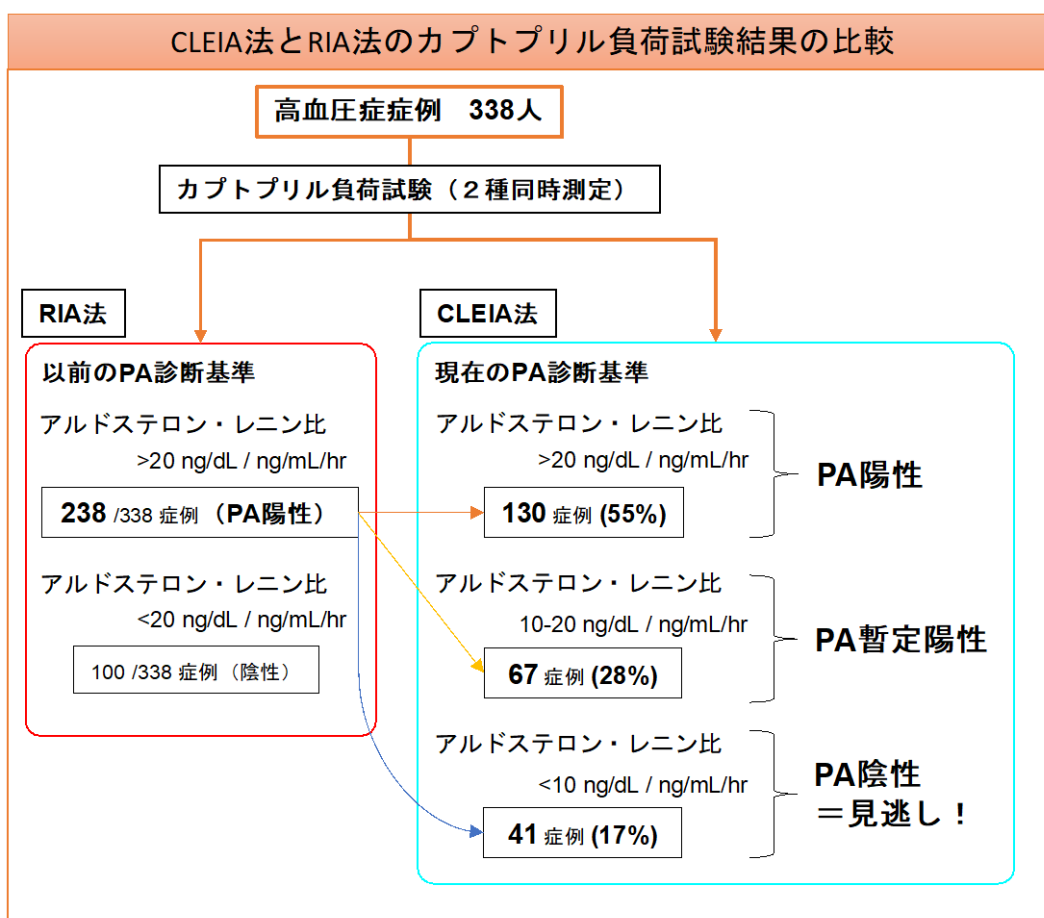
CLEIA法とRIA法のカプトプリル負荷試験結果の比較

高血圧症症例　338人

カプトプリル負荷試験（２種同時測定）

RIA法

以前のPA診断基準

アルドステロン・レニン比
>20 ng/dL / ng/mL/hr

238 /338 症例（PA陽性）

アルドステロン・レニン比
<20 ng/dL / ng/mL/hr

100 /338 症例（陰性）

CLEIA法

現在のPA診断基準

アルドステロン・レニン比
>20 ng/dL / ng/mL/hr

130 症例 (55%)

PA陽性

アルドステロン・レニン比
10-20 ng/dL / ng/mL/hr

67 症例 (28%)

PA暫定陽性

アルドステロン・レニン比
<10 ng/dL / ng/mL/hr

41 症例 (17%)

PA陰性
＝見逃し！